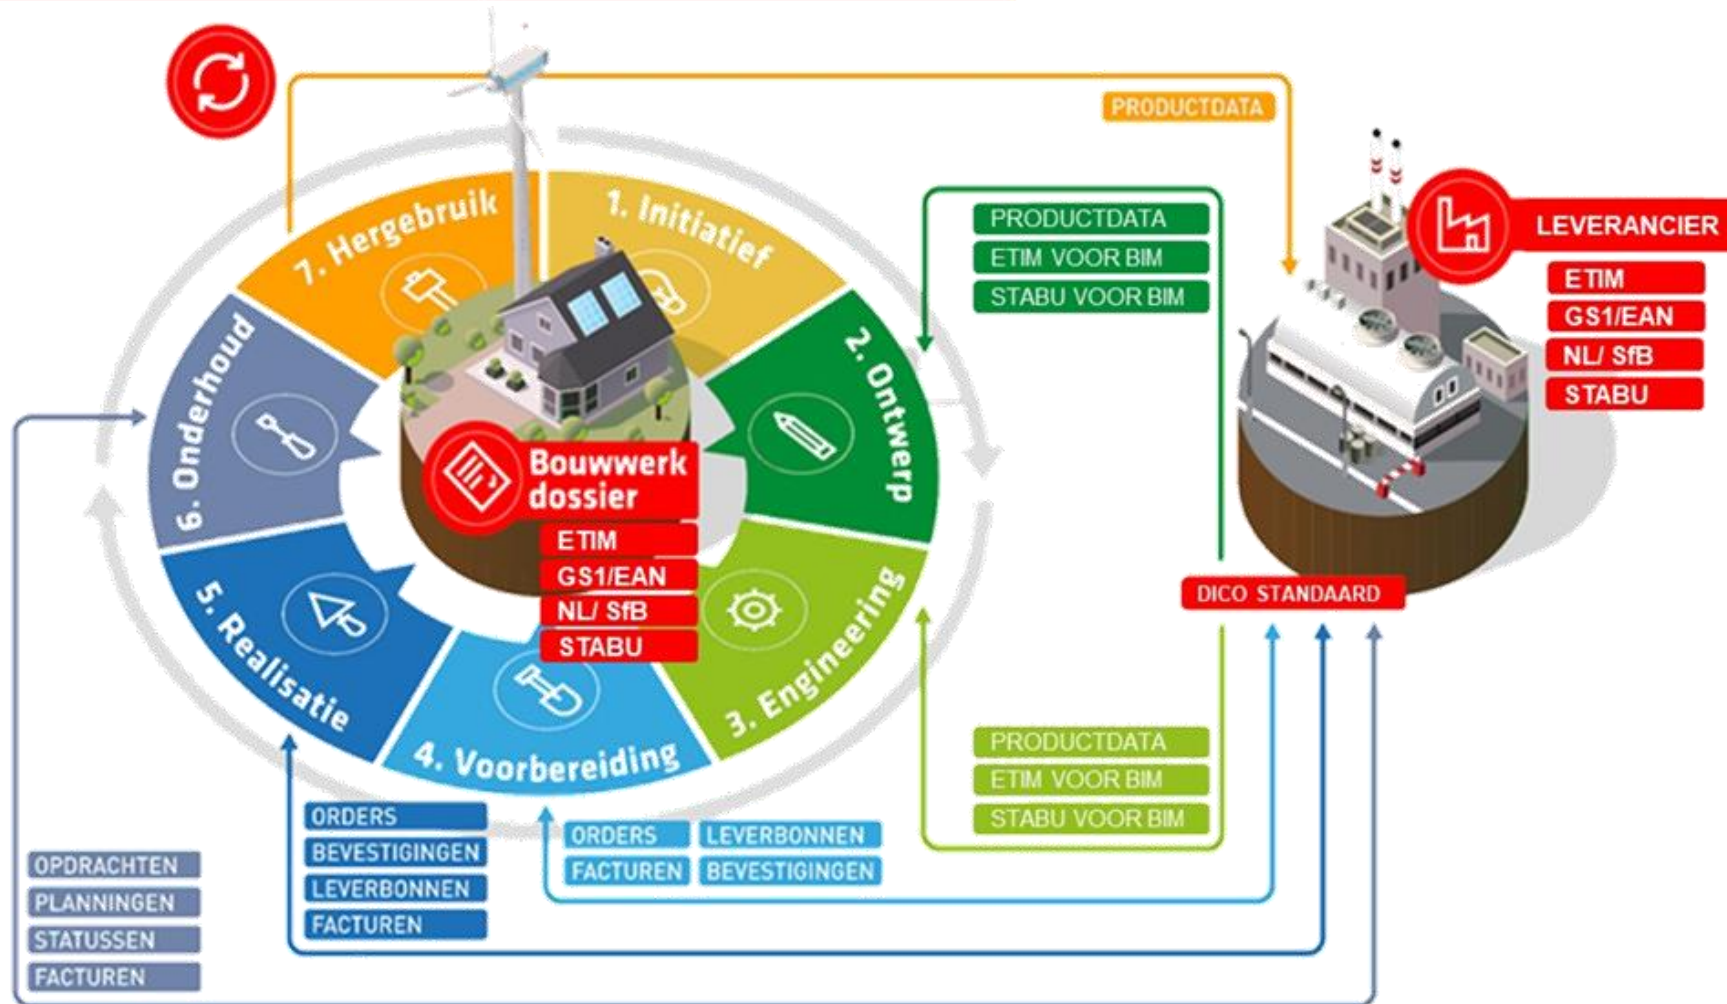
PRODUCTDATA

7. Hergebruik

1. Initiatief

2. Ontwerp

3. Engineering

4. Voorbereiding

5. Realisatie

6. Onderhoud

Bouwwerk dossier

ETIM
GS1/EAN
NL/ SfB
STABU

PRODUCTDATA
ETIM VOOR BIM
STABU VOOR BIM

LEVERANCIER

ETIM
GS1/EAN
NL/ SfB
STABU

DICO STANDAARD

PRODUCTDATA
ETIM VOOR BIM
STABU VOOR BIM

ORDERS
BEVESTIGINGEN
LEVERBONNEN
FACTUREN

ORDERS
LEVERBONNEN
FACTUREN
BEVESTIGINGEN

OPDRACHTEN
PLANNINGEN
STATUSSEN
FACTUREN